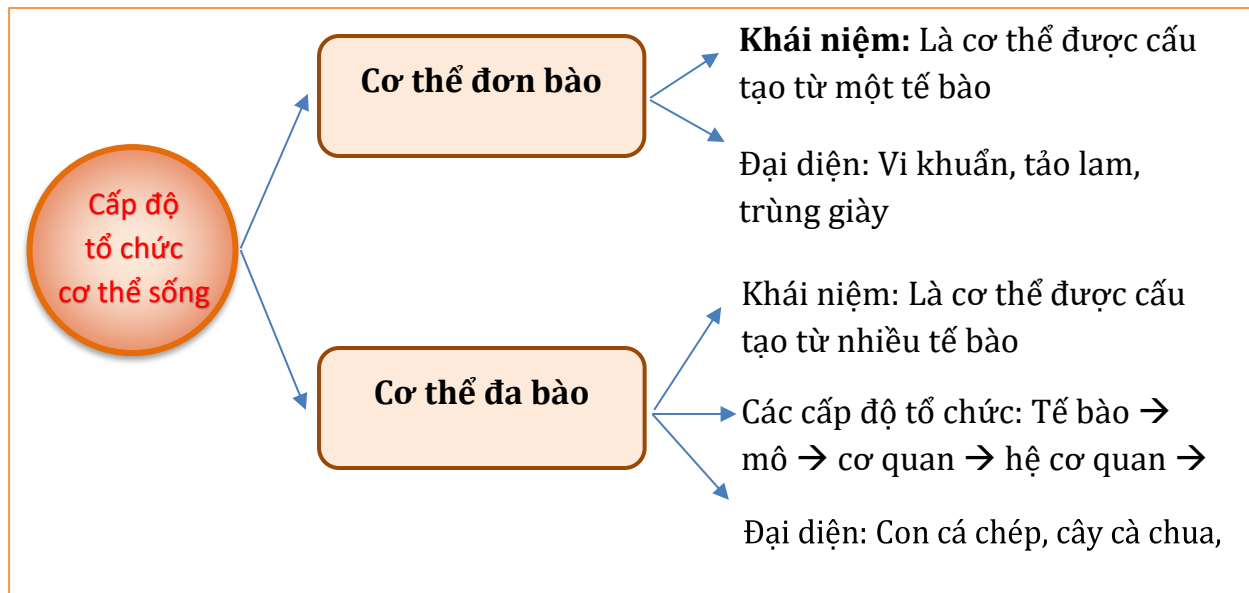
Cấp độ tổ chức cơ thể sống

Cơ thể đơn bào

Khái niệm: Là cơ thể được cấu tạo từ một tế bào

Đại diện: Vi khuẩn, tảo lam, trùng giày

Cơ thể đa bào

Khái niệm: Là cơ thể được cấu tạo từ nhiều tế bào

Các cấp độ tổ chức: Tế bào → mô → cơ quan → hệ cơ quan →

Đại diện: Con cá chép, cây cà chua,